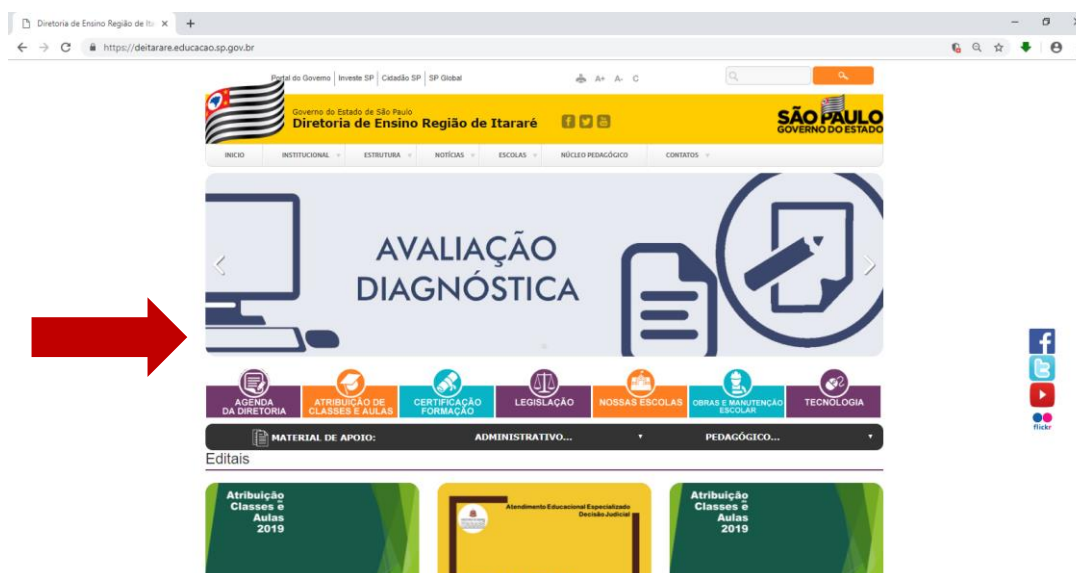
Diretoria de Ensino Região de Ita ×
+
https://deitarare.educacao.sp.gov.br

Portal do Governo | Investe SP | Cidadão SP | SP Global
A+ A- C

Governo do Estado de São Paulo
Diretoria de Ensino Região de Itararé
SÃO PAULO
GOVERNO DO ESTADO

INICIO
INSTITUCIONAL
ESTRUTURA
NOTÍCIAS
ESCOLAS
NÚCLEO PEDAGÓGICO
CONTATOS

AVALIAÇÃO DIAGNÓSTICA

AGENDA DA DIRETORIA
ATRIBUIÇÃO DE CLASSES E AULAS
CERTIFICAÇÃO FORMAÇÃO
LEGISLAÇÃO
NOSSAS ESCOLAS
OBRAS E MANUTENÇÃO ESCOLAR
TECNOLOGIA

MATERIAL DE APOIO:
ADMINISTRATIVO...
PEDAGÓGICO...

Editais

Atribuição Classes e Aulas 2019

Atendimento Educacional Especializado
Decisão Judicial

Atribuição Classes e Aulas 2019

flickr